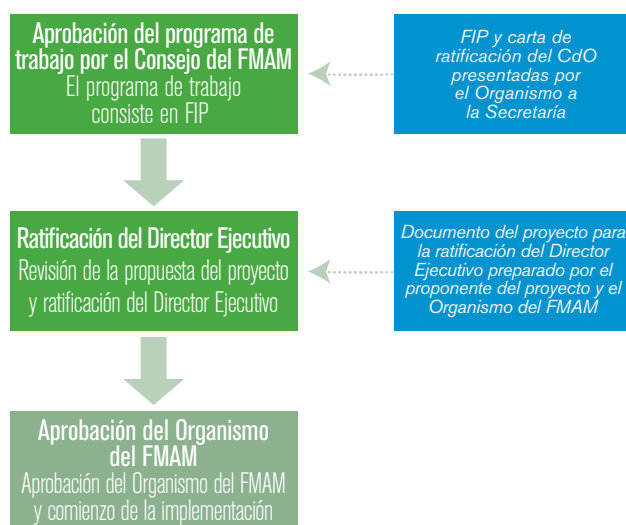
Aprobación del programa de trabajo por el Consejo del FMAM
El programa de trabajo consiste en FIP

FIP y carta de ratificación del CdO presentadas por el Organismo a la Secretaría

Ratificación del Director Ejecutivo
Revisión de la propuesta del proyecto y ratificación del Director Ejecutivo

Documento del proyecto para la ratificación del Director Ejecutivo preparado por el proponente del proyecto y el Organismo del FMAM

Aprobación del Organismo del FMAM
Aprobación del Organismo del FMAM y comienzo de la implementación